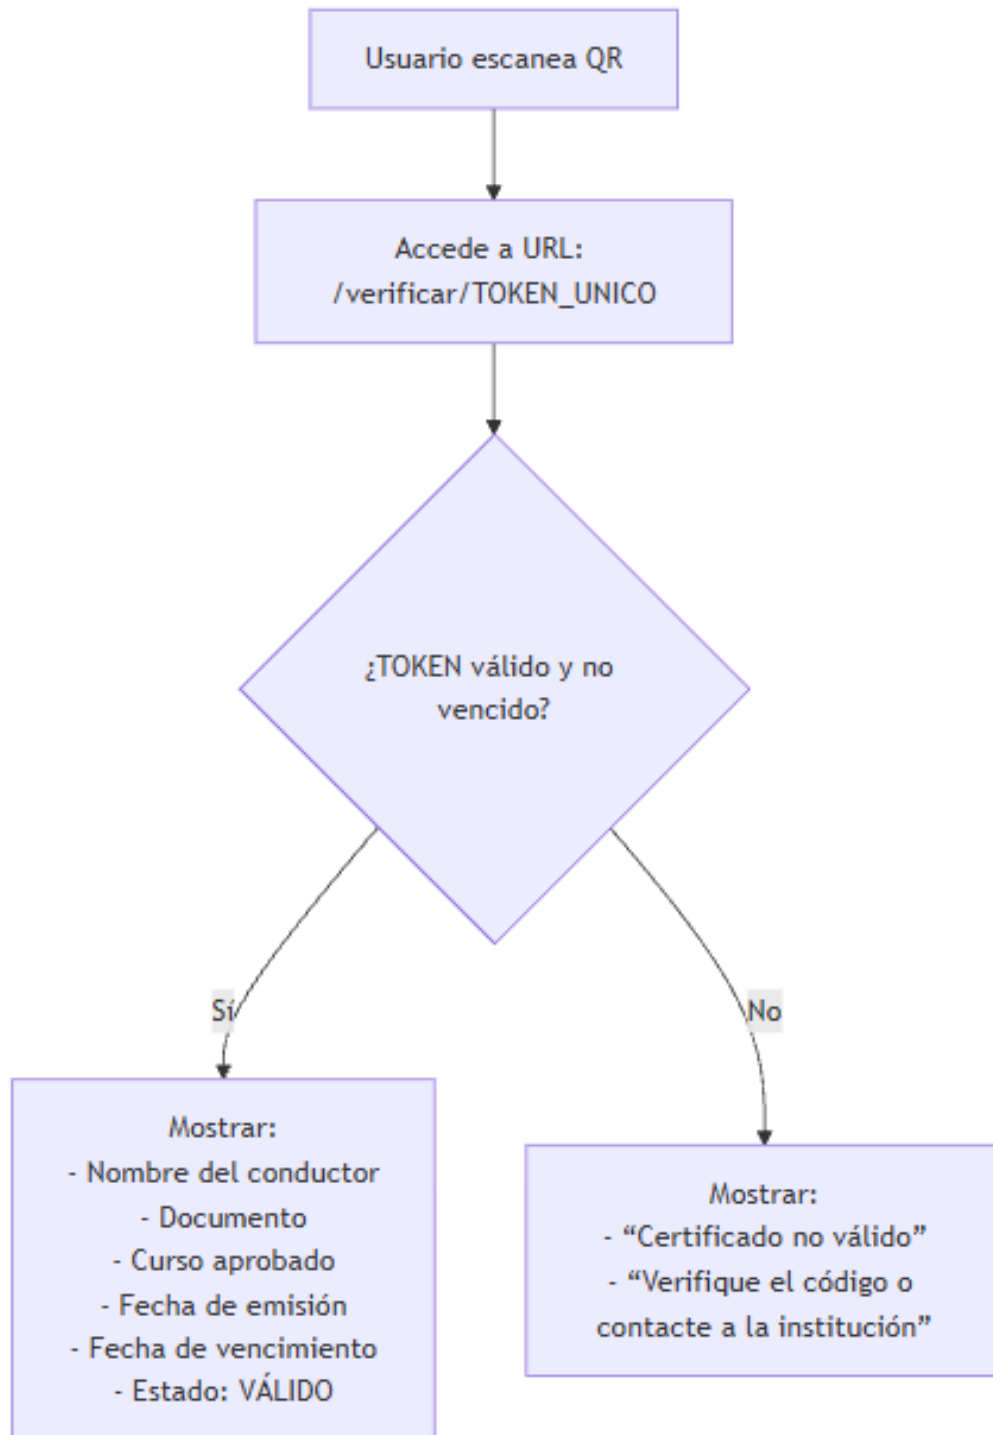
Usuario escanea QR

Accede a URL:
/verificar/TOKEN_UNICO

¿TOKEN válido y no vencido?

Sí

No

Mostrar:
- Nombre del conductor
- Documento
- Curso aprobado
- Fecha de emisión
- Fecha de vencimiento
- Estado: VÁLIDO

Mostrar:
- “Certificado no válido”
- “Verifique el código o contacte a la institución”